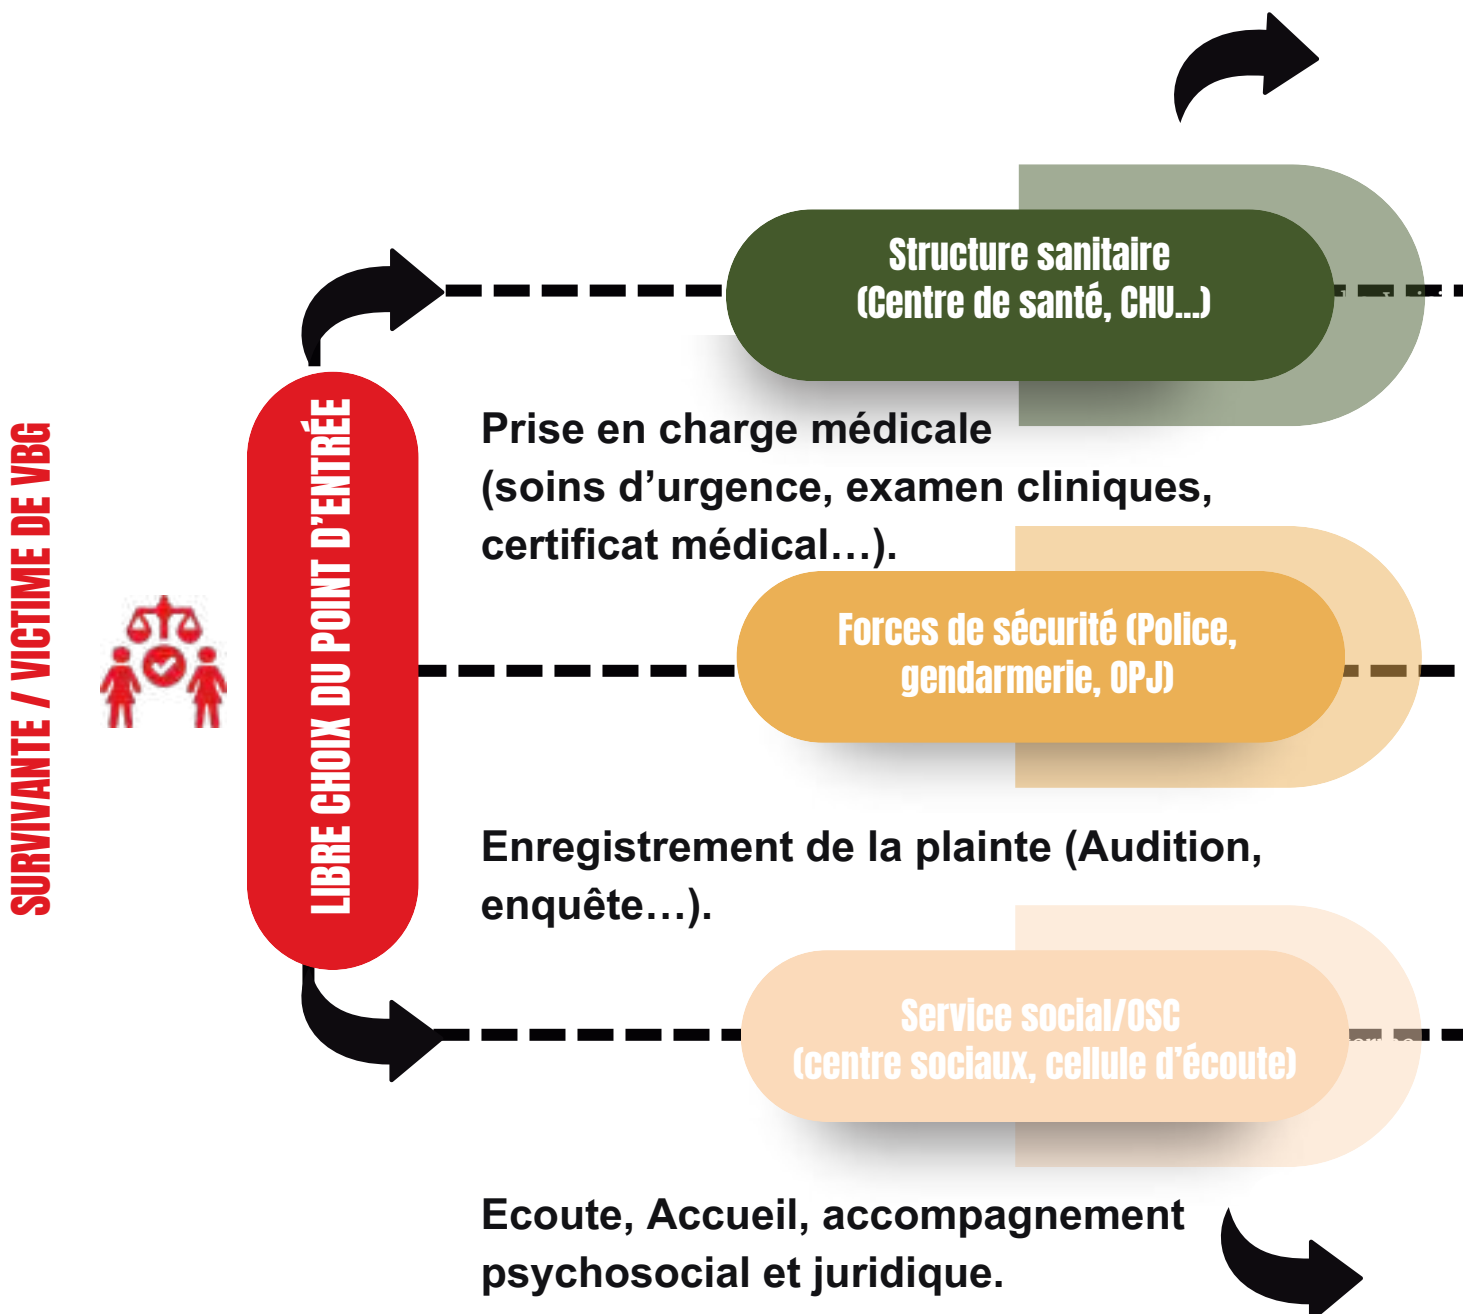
SURVIVANTE / VICTIME DE VBG

LIBRE CHOIX DU POINT D'ENTRÉE

Structure sanitaire (Centre de santé, CHU...)

Prise en charge médicale (soins d'urgence, examen cliniques, certificat médical…).

Forces de sécurité (Police, gendarmerie, OPJ)

Enregistrement de la plainte (Audition, enquête…).

Service social/OSC (centre sociaux, cellule d'écoute)

Ecoute, Accueil, accompagnement psychosocial et juridique.